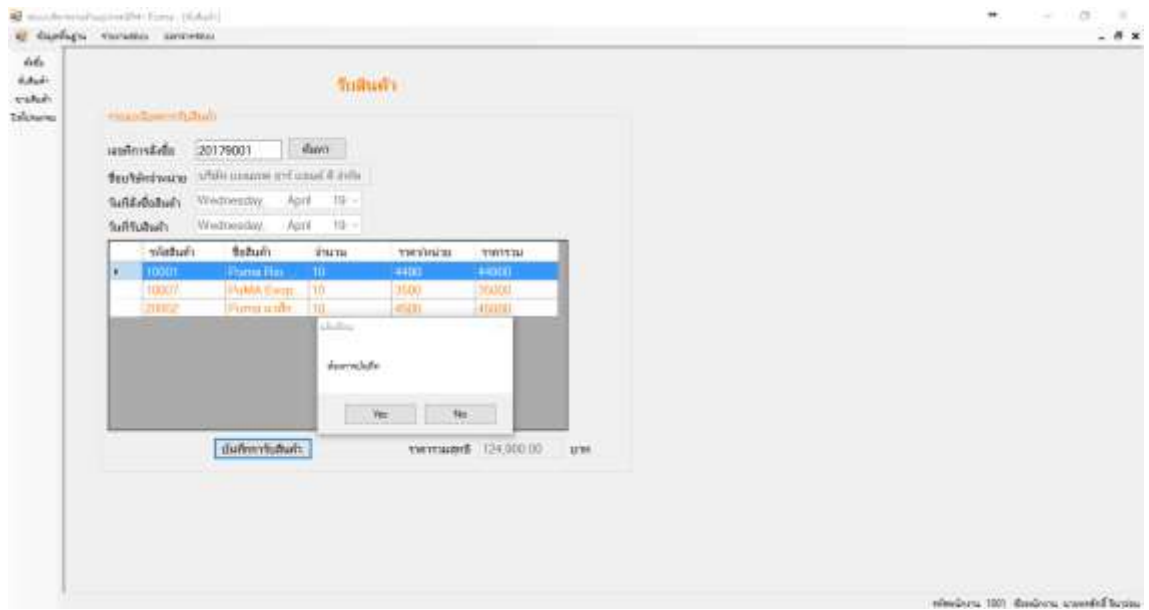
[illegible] - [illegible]

ข้อมูลพื้นฐาน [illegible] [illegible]

สั่งซื้อ
รับสินค้า
ขายสินค้า
ใบเสร็จ

รับสินค้า

รายละเอียดการรับสินค้า

เลขที่การสั่งซื้อ 20179001 ค้นหา

ชื่อบริษัทจำหน่าย บริษัท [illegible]

วันที่สั่งซื้อสินค้า Wednesday April 19

วันที่รับสินค้า Wednesday April 19

| | รหัสสินค้า | ชื่อสินค้า | จำนวน | ราคาต่อหน่วย | ราคารวม |
|---|---|---|---|---|---|
| ▸ | 10001 | Puma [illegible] | 10 | 4400 | 44000 |
| | 10007 | PUMA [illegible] | 10 | 3500 | 35000 |
| | 20002 | Puma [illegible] | 10 | 4500 | 45000 |

บันทึก

ต้องการบันทึก

Yes No

บันทึกการรับสินค้า

ราคารวมสุทธิ 124,000.00 บาท

รหัสพนักงาน 1001 ชื่อพนักงาน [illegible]